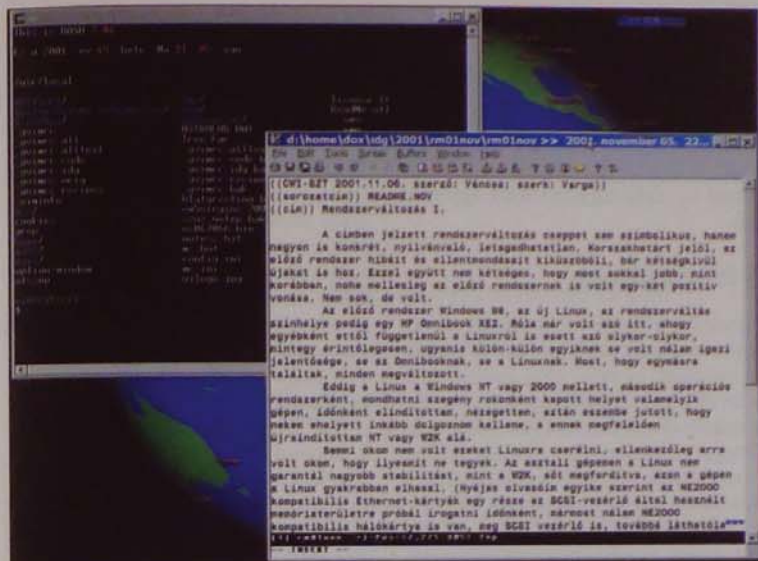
d:\home\dox\idg\2001\rm01nov\rm01nov >> 2001. november 05. 22...

File Edit Tools Syntax Buffers Window Help

((CWI-SZT 2001.11.06. szerző: Vénosa; szerk: Varga))
((sorozatcím)) README.NOV
((cím)) Rendszerváltozás 1.

A címben jelzett rendszerváltozás cseppet sem szimbolikus, hanem nagyon is konkrét, nyilvánvaló, letagadhatatlan. Korszakhatárt jelöl, az előző rendszer hibáit és ellentmondásait kiküszöböli, bár kétségkívül újakat is hoz. Ezzel együtt nem kétséges, hogy most sokkal jobb, mint korábban, noha mellesleg az előző rendszernek is volt egy-két pozitív vonása. Nem sok, de volt.

Az előző rendszer Windows 98, az új Linux, az rendszerváltás színhelye pedig egy HP Omnibook XE2. Róla már volt szó itt, ahogy egyébként ettől függetlenül a Linuxról is esett szó olykor-olykor, mintegy érintőlegesen, ugyanis külön-külön egyiknek se volt nálam igazi jelentősége, se az Omnibooknak, se a Linuxnak. Most, hogy egymásra találtak, minden megváltozott.

Eddig a Linux a Windows NT vagy 2000 mellett, második operációs rendszerként, mondhatni szegény rokonként kapott helyet valamelyik gépen, időnként elindítottam, nézegettem, aztán eszembe jutott, hogy nekem ehelyett inkább dolgoznom kellene, s ennek megfelelően újraindítottam NT vagy W2K alá.

Semmi okom nem volt ezeket Linuxra cserélni, ellenkezőleg arra volt okom, hogy ilyesmit ne tegyek. Az asztali gépemen a Linux nem garantál nagyobb stabilitást, mint a W2K, sőt megfordítva, azon a gépen a Linux gyakrabban elhasal. (Nyájas olvasóim egyike szerint az NE2000 kompatibilis Ethernet-kártyák egy része az SCSI-vezérlő által használt memóriaterületre próbál írogatni időnként, márpedig nálam NE2000 kompatibilis hálókártya is van, meg SCSI vezérlő is, továbbá láthatólag

-- INSERT --